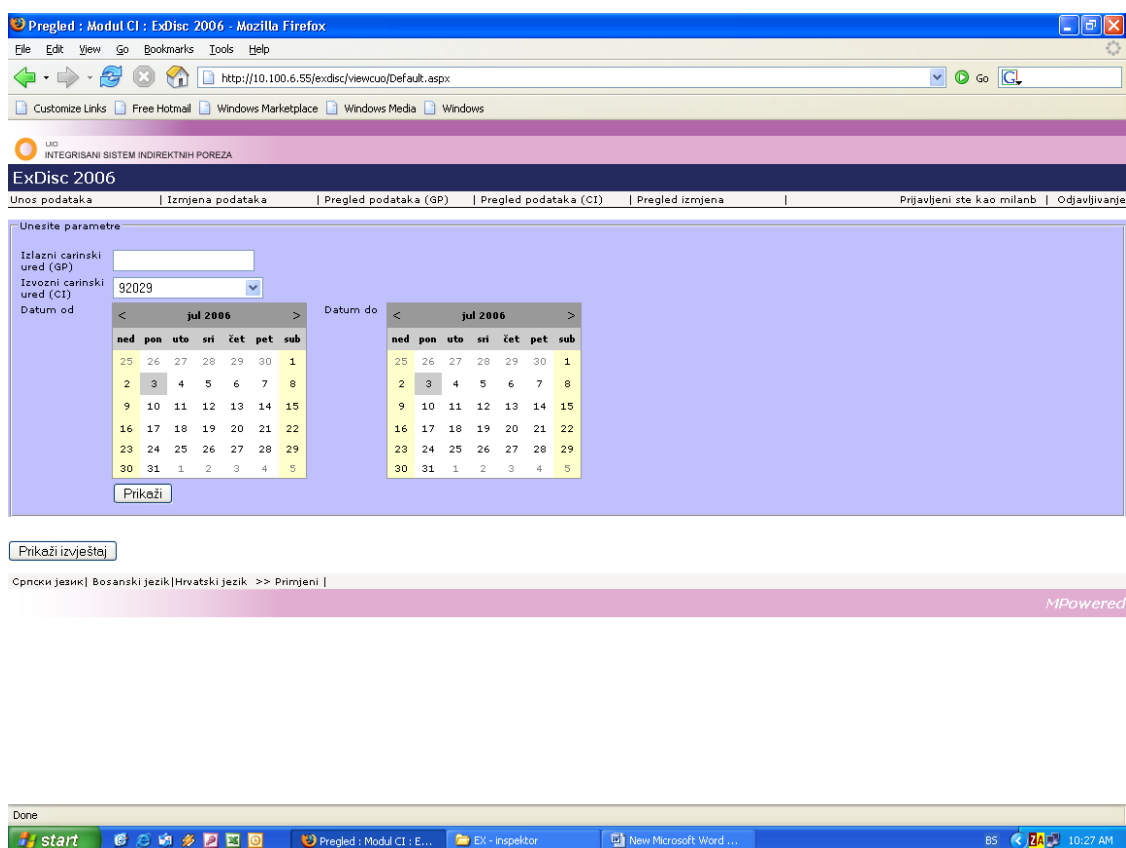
Pregled : Modul CI : ExDisc 2006 - Mozilla Firefox

File Edit View Go Bookmarks Tools Help

http://10.100.6.55/exdisc/viewcuo/Default.aspx

Go

Customize Links | Free Hotmail | Windows Marketplace | Windows Media | Windows

UIO
INTEGRISANI SISTEM INDIREKTNIH POREZA

ExDisc 2006

Unos podataka | Izmjena podataka | Pregled podataka (GP) | Pregled podataka (CI) | Pregled izmjena | Prijavljeni ste kao milanb | Odjavljivanje

Unesite parametre

Izlazni carinski ured (GP)

Izvozni carinski ured (CI) 92029

Datum od

| < | | | jul 2006 | | | > |
|---|---|---|---|---|---|---|
| ned | pon | uto | sri | čet | pet | sub |
| 25 | 26 | 27 | 28 | 29 | 30 | 1 |
| 2 | 3 | 4 | 5 | 6 | 7 | 8 |
| 9 | 10 | 11 | 12 | 13 | 14 | 15 |
| 16 | 17 | 18 | 19 | 20 | 21 | 22 |
| 23 | 24 | 25 | 26 | 27 | 28 | 29 |
| 30 | 31 | 1 | 2 | 3 | 4 | 5 |

Datum do

| < | | | jul 2006 | | | > |
|---|---|---|---|---|---|---|
| ned | pon | uto | sri | čet | pet | sub |
| 25 | 26 | 27 | 28 | 29 | 30 | 1 |
| 2 | 3 | 4 | 5 | 6 | 7 | 8 |
| 9 | 10 | 11 | 12 | 13 | 14 | 15 |
| 16 | 17 | 18 | 19 | 20 | 21 | 22 |
| 23 | 24 | 25 | 26 | 27 | 28 | 29 |
| 30 | 31 | 1 | 2 | 3 | 4 | 5 |

Prikaži

Prikaži izvještaj

Српски језик| Bosanski jezik|Hrvatski jezik >> Primjeni |

MPowered

Done

start | Pregled : Modul CI : E... | EX - inspektor | New Microsoft Word ... | BS | 10:27 AM